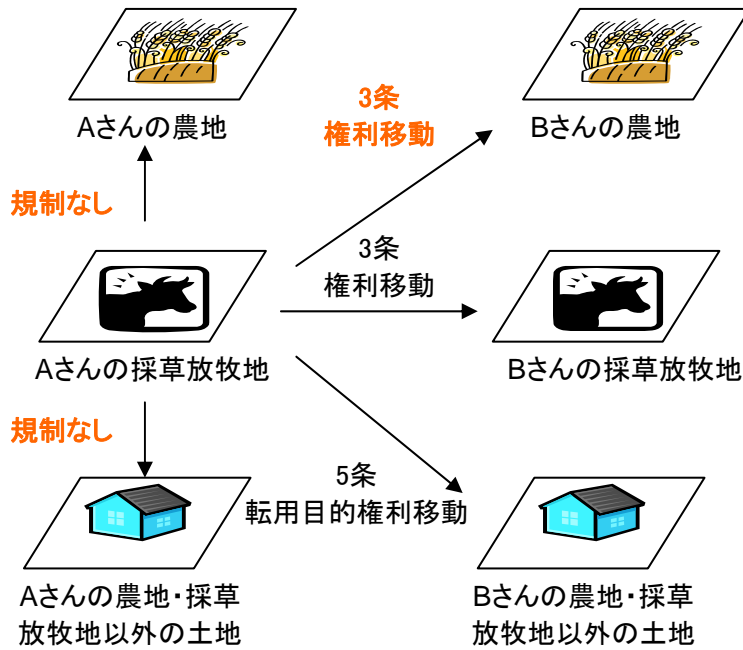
Aさんの農地

3条
権利移動

Bさんの農地

規制なし

3条
権利移動

Aさんの採草放牧地

Bさんの採草放牧地

規制なし

5条
転用目的権利移動

Aさんの農地・採草放牧地以外の土地

Bさんの農地・採草放牧地以外の土地